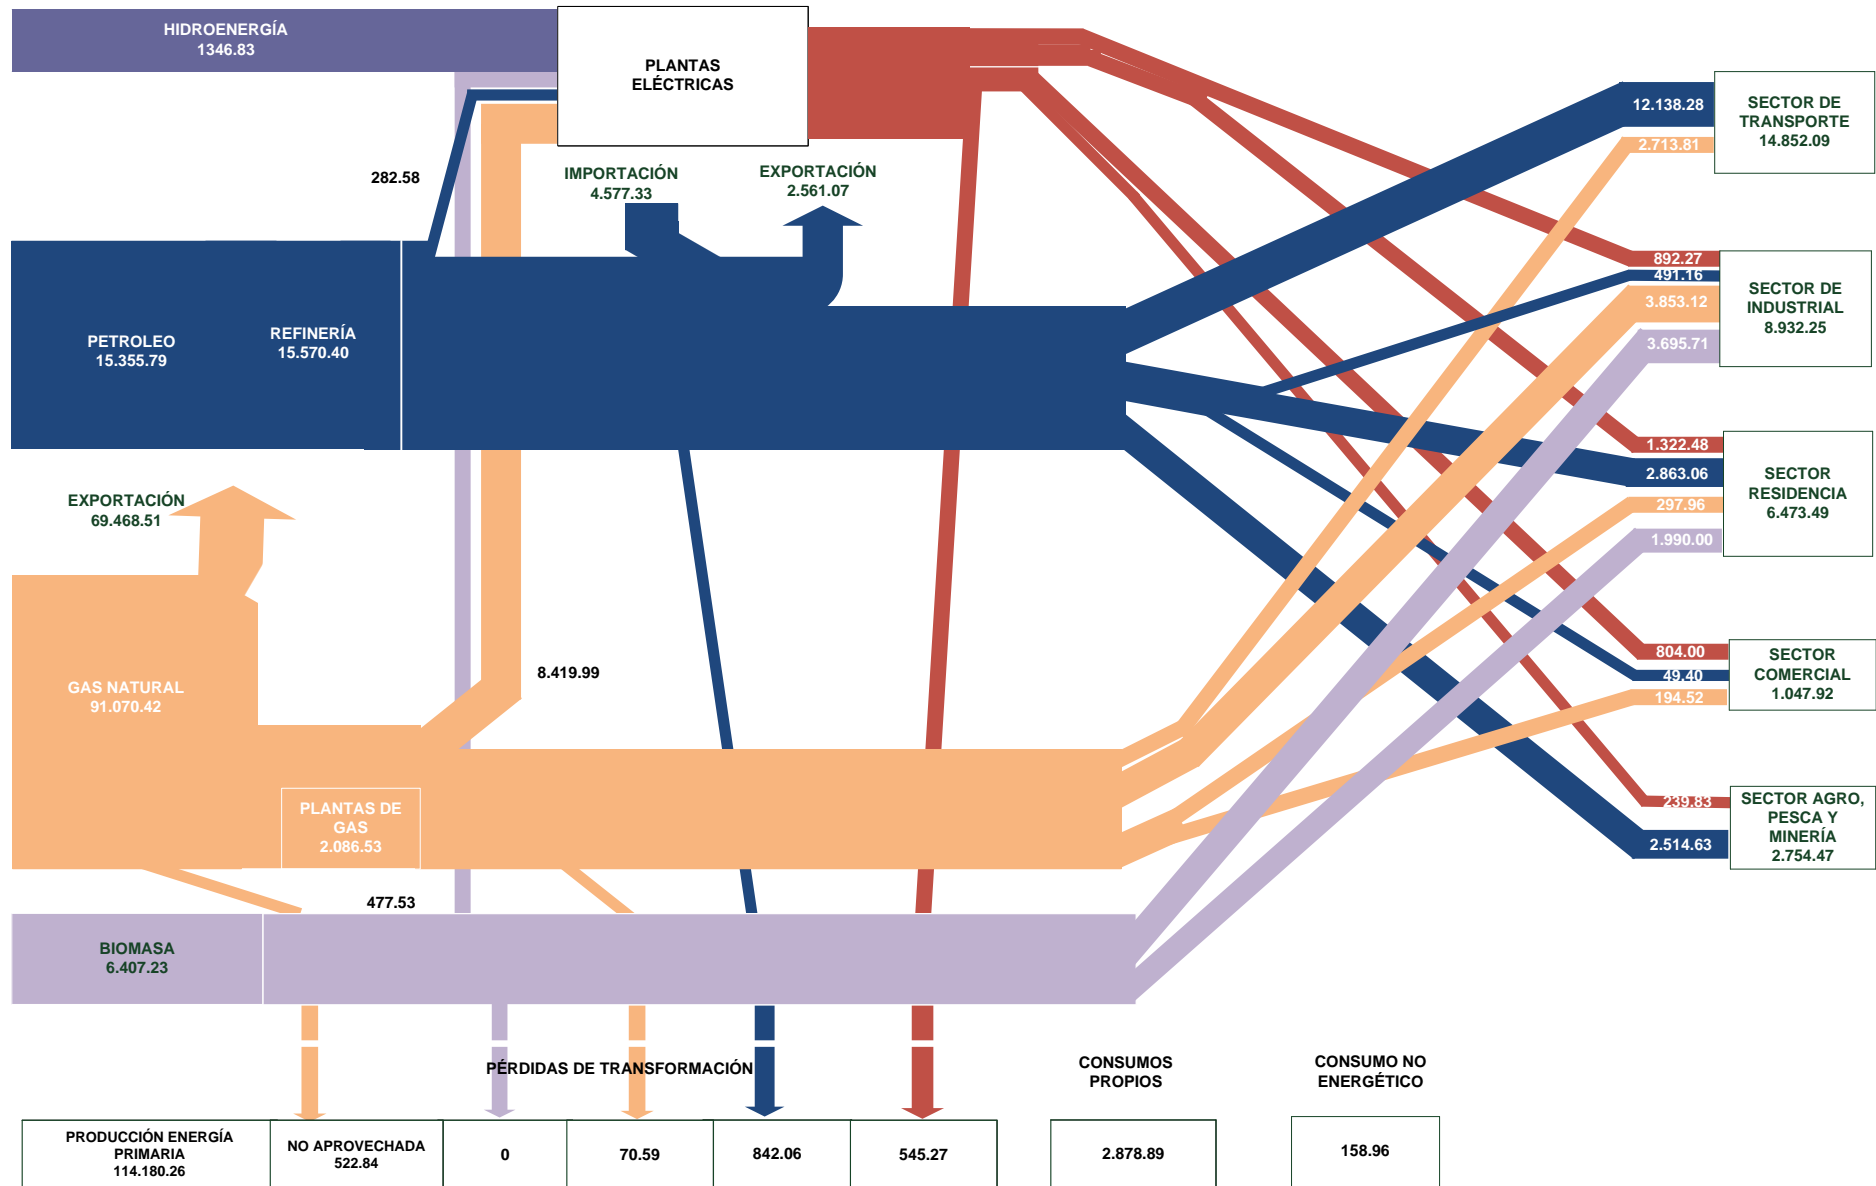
HIDROENERGÍA
1346.83

PLANTAS ELÉCTRICAS

282.58

IMPORTACIÓN
4.577.33

EXPORTACIÓN
2.561.07

PETROLEO
15.355.79

REFINERÍA
15.570.40

EXPORTACIÓN
69.468.51

GAS NATURAL
91.070.42

8.419.99

PLANTAS DE GAS
2.086.53

477.53

BIOMASA
6.407.23

12.138.28

SECTOR DE TRANSPORTE
14.852.09

2.713.81

892.27

491.16

SECTOR DE INDUSTRIAL
8.932.25

3.853.12

3.695.71

1.322.48

2.863.06

SECTOR RESIDENCIA
6.473.49

297.96

1.990.00

804.00

49.40

SECTOR COMERCIAL
1.047.92

194.52

239.83

SECTOR AGRO, PESCA Y MINERÍA
2.754.47

2.514.63

PÉRDIDAS DE TRANSFORMACIÓN

CONSUMOS PROPIOS

CONSUMO NO ENERGÉTICO

| PRODUCCIÓN ENERGÍA PRIMARIA 114.180.26 | NO APROVECHADA 522.84 | 0 | 70.59 | 842.06 | 545.27 |
|---|---|---|---|---|---|

2.878.89

158.96